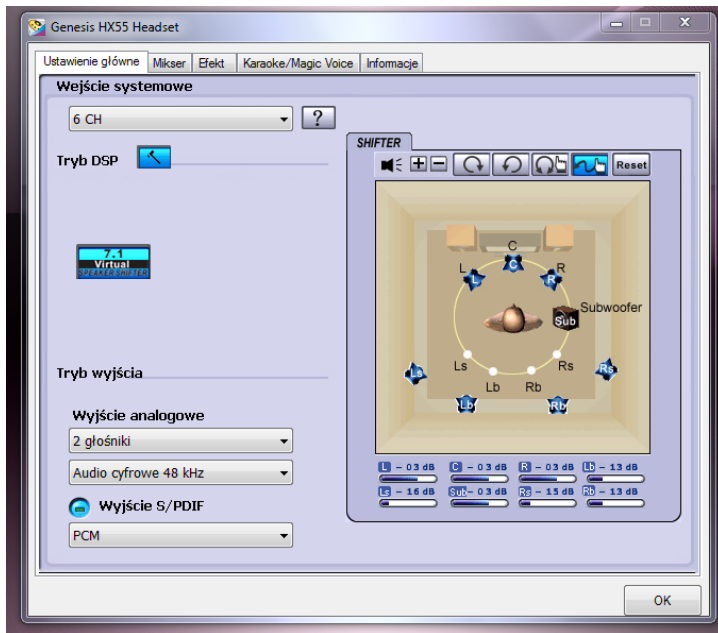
Genesis HX55 Headset

Ustawienie główne | Mikser | Efekt | Karaoke/Magic Voice | Informacje

Wejście systemowe

6 CH

?

Tryb DSP

7.1 Virtual SPEAKER SHIFTER

SHIFTER

Reset

C
L
R
Subwoofer
Sub
Ls
Rs
Lb
Rb
C
L
R
Ls
Rs
Lb
Rb

L – 0 3 dB
C – 0 3 dB
R – 0 3 dB
Lb – 1 3 dB
Ls – 1 6 dB
Sub – 0 3 dB
Rs – 1 5 dB
Rb – 1 3 dB

Tryb wyjścia

Wyjście analogowe

2 głośniki

Audio cyfrowe 48 kHz

Wyjście S/PDIF

PCM

OK